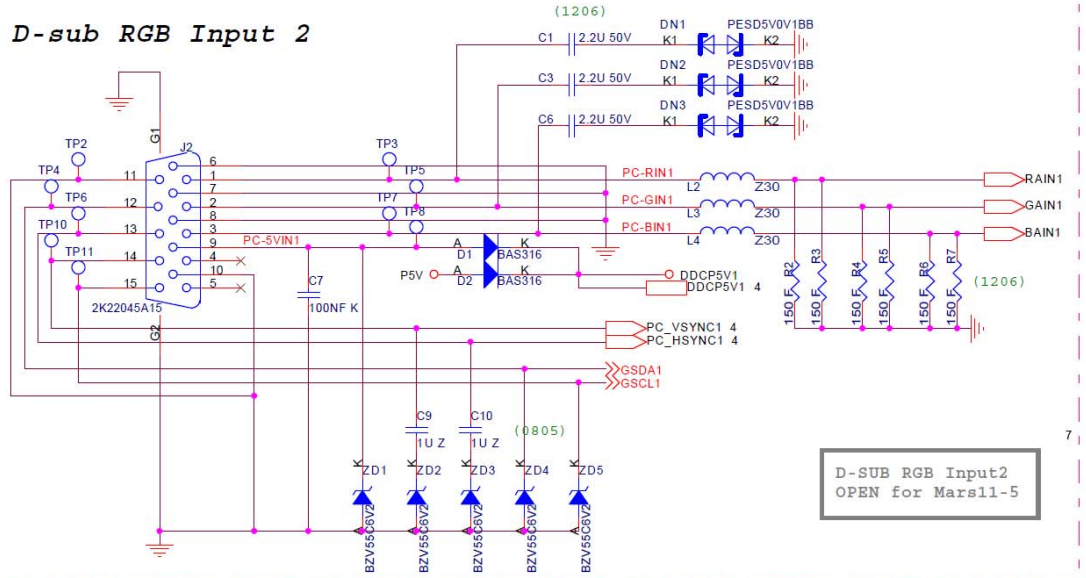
D-sub RGB Input 2

(1206)
DN1 PESD5V0V1BB
C1 2.2U 50V K1 K2
DN2 PESD5V0V1BB
C3 2.2U 50V K1 K2
DN3 PESD5V0V1BB
C6 2.2U 50V K1 K2

G1
TP2 J2
TP4 TP3
TP6 TP5
TP10 TP7
TP11 TP8
6
11 1
7
12 2
8
13 3
9
14 4
10
15 5
2K22045A15
G2

PC-RIN1 L2 Z30 RAIN1
PC-GIN1 L3 Z30 GAIN1
PC-BIN1 L4 Z30 BAIN1
PC-5VIN1
A D1 K
BAS316
P5V A D2 K
BAS316
DDCP5V1
DDCP5V1 4
C7
100NF K
R2 R3 R4 R5 R6 R7
150 F 150 F 150 F 150 F 150 F 150 F
(1206)
PC_VSYNC1 4
PC_HSYNC1 4
GSDA1
GSCL1
C9 C10
1U Z 1U Z
(0805)
K K K K K
ZD1 ZD2 ZD3 ZD4 ZD5
BZV55C6V2 BZV55C6V2 BZV55C6V2 BZV55C6V2 BZV55C6V2

7

D-SUB RGB Input2
OPEN for Mars11-5